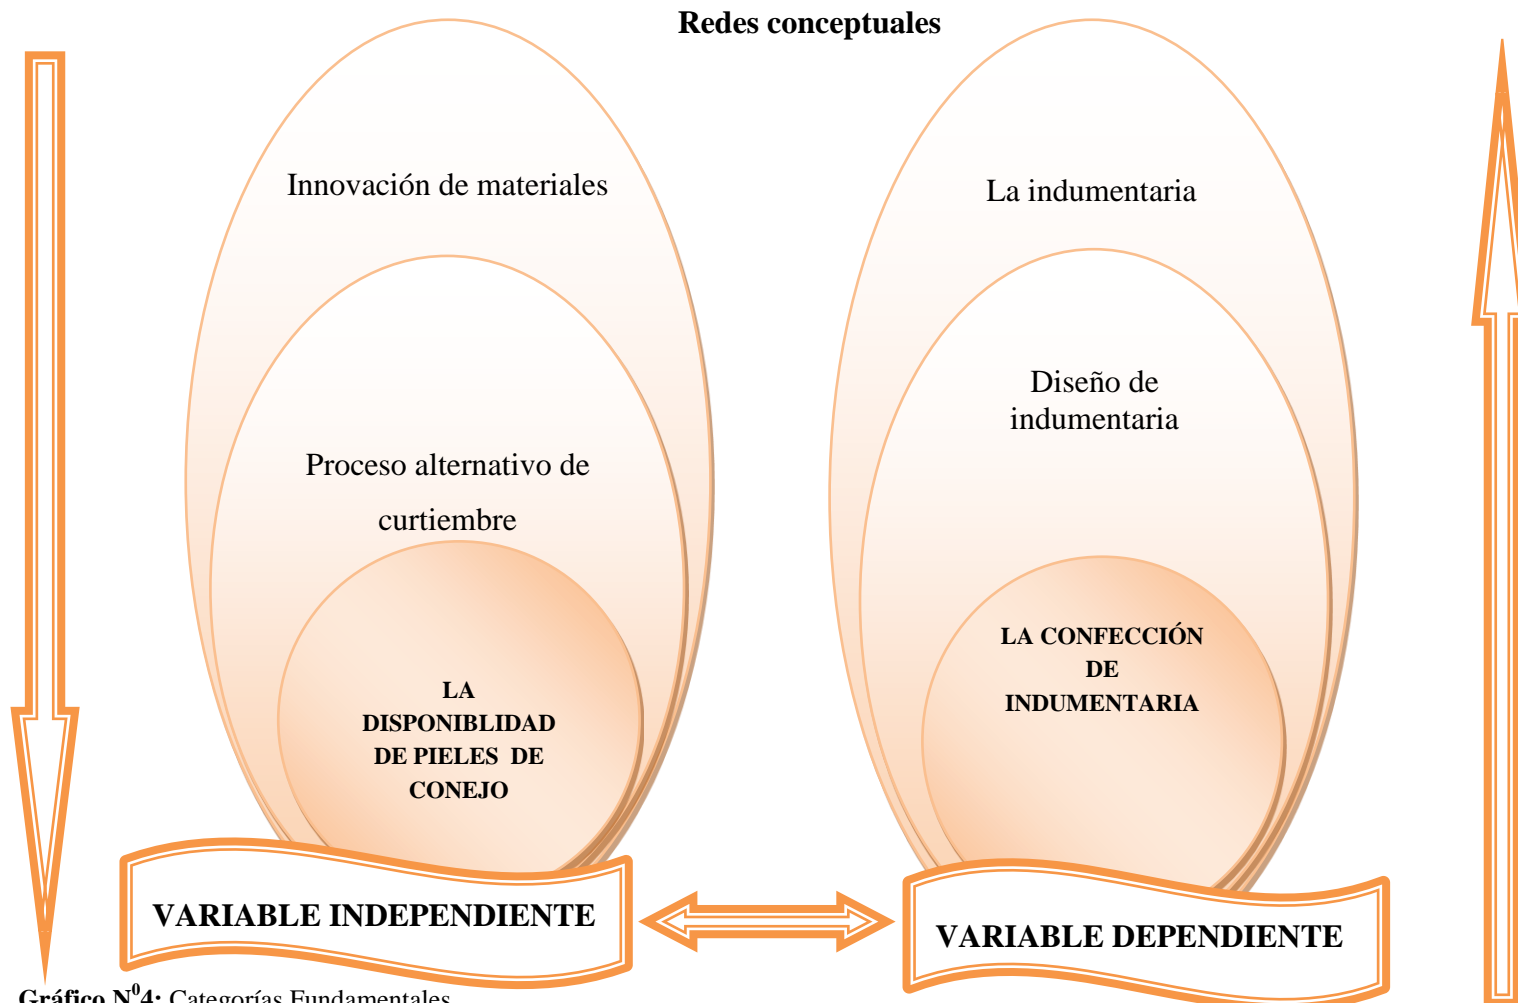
Redes conceptuales

Innovación de materiales

Proceso alternativo de curtiembre

LA DISPONIBLIDAD DE PIELES DE CONEJO

La indumentaria

Diseño de indumentaria

LA CONFECCIÓN DE INDUMENTARIA

VARIABLE INDEPENDIENTE

VARIABLE DEPENDIENTE

Gráfico N$^0$4: Categorías Fundamentales